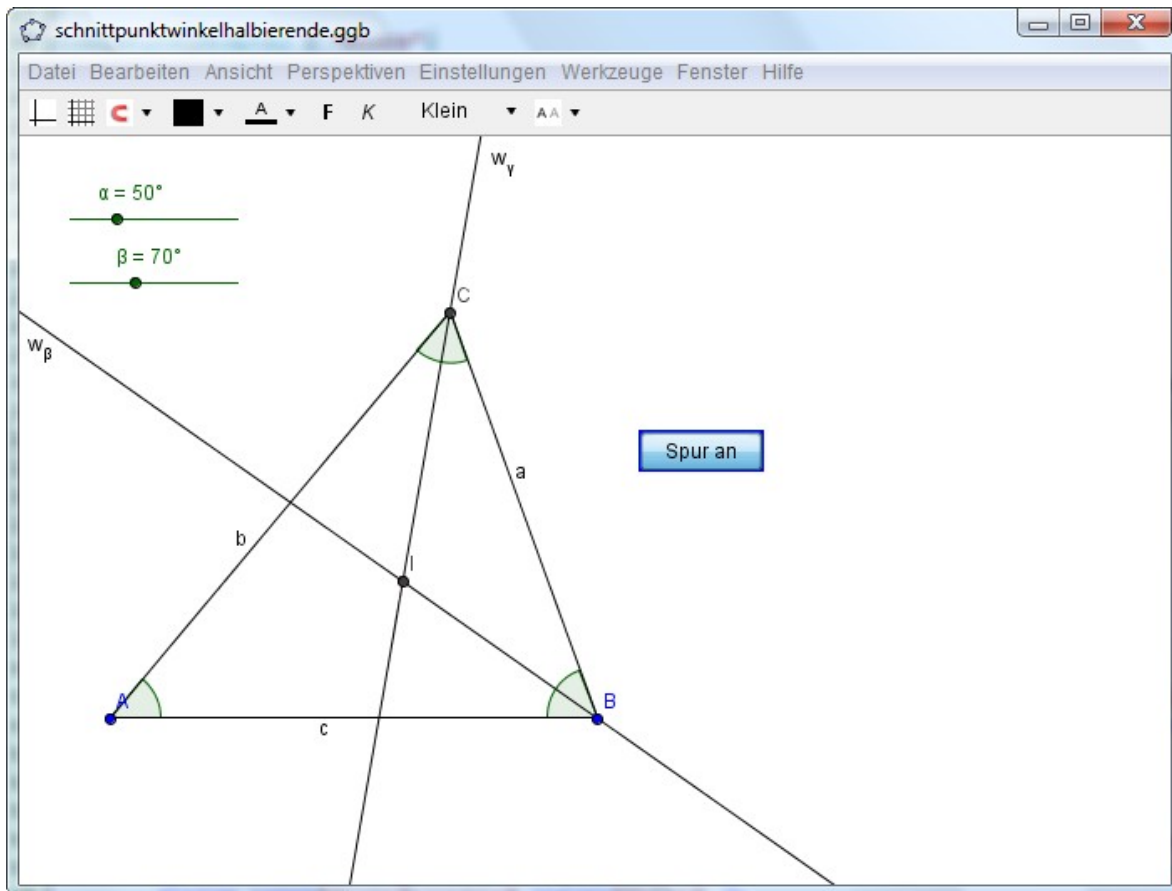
schnittpunktwinkelhalbierende.ggb

Datei Bearbeiten Ansicht Perspektiven Einstellungen Werkzeuge Fenster Hilfe

A F K Klein AA

$\alpha = 50°$

$\beta = 70°$

$w_\gamma$

C

$w_\beta$

Spur an

a

b

I

A

B

c